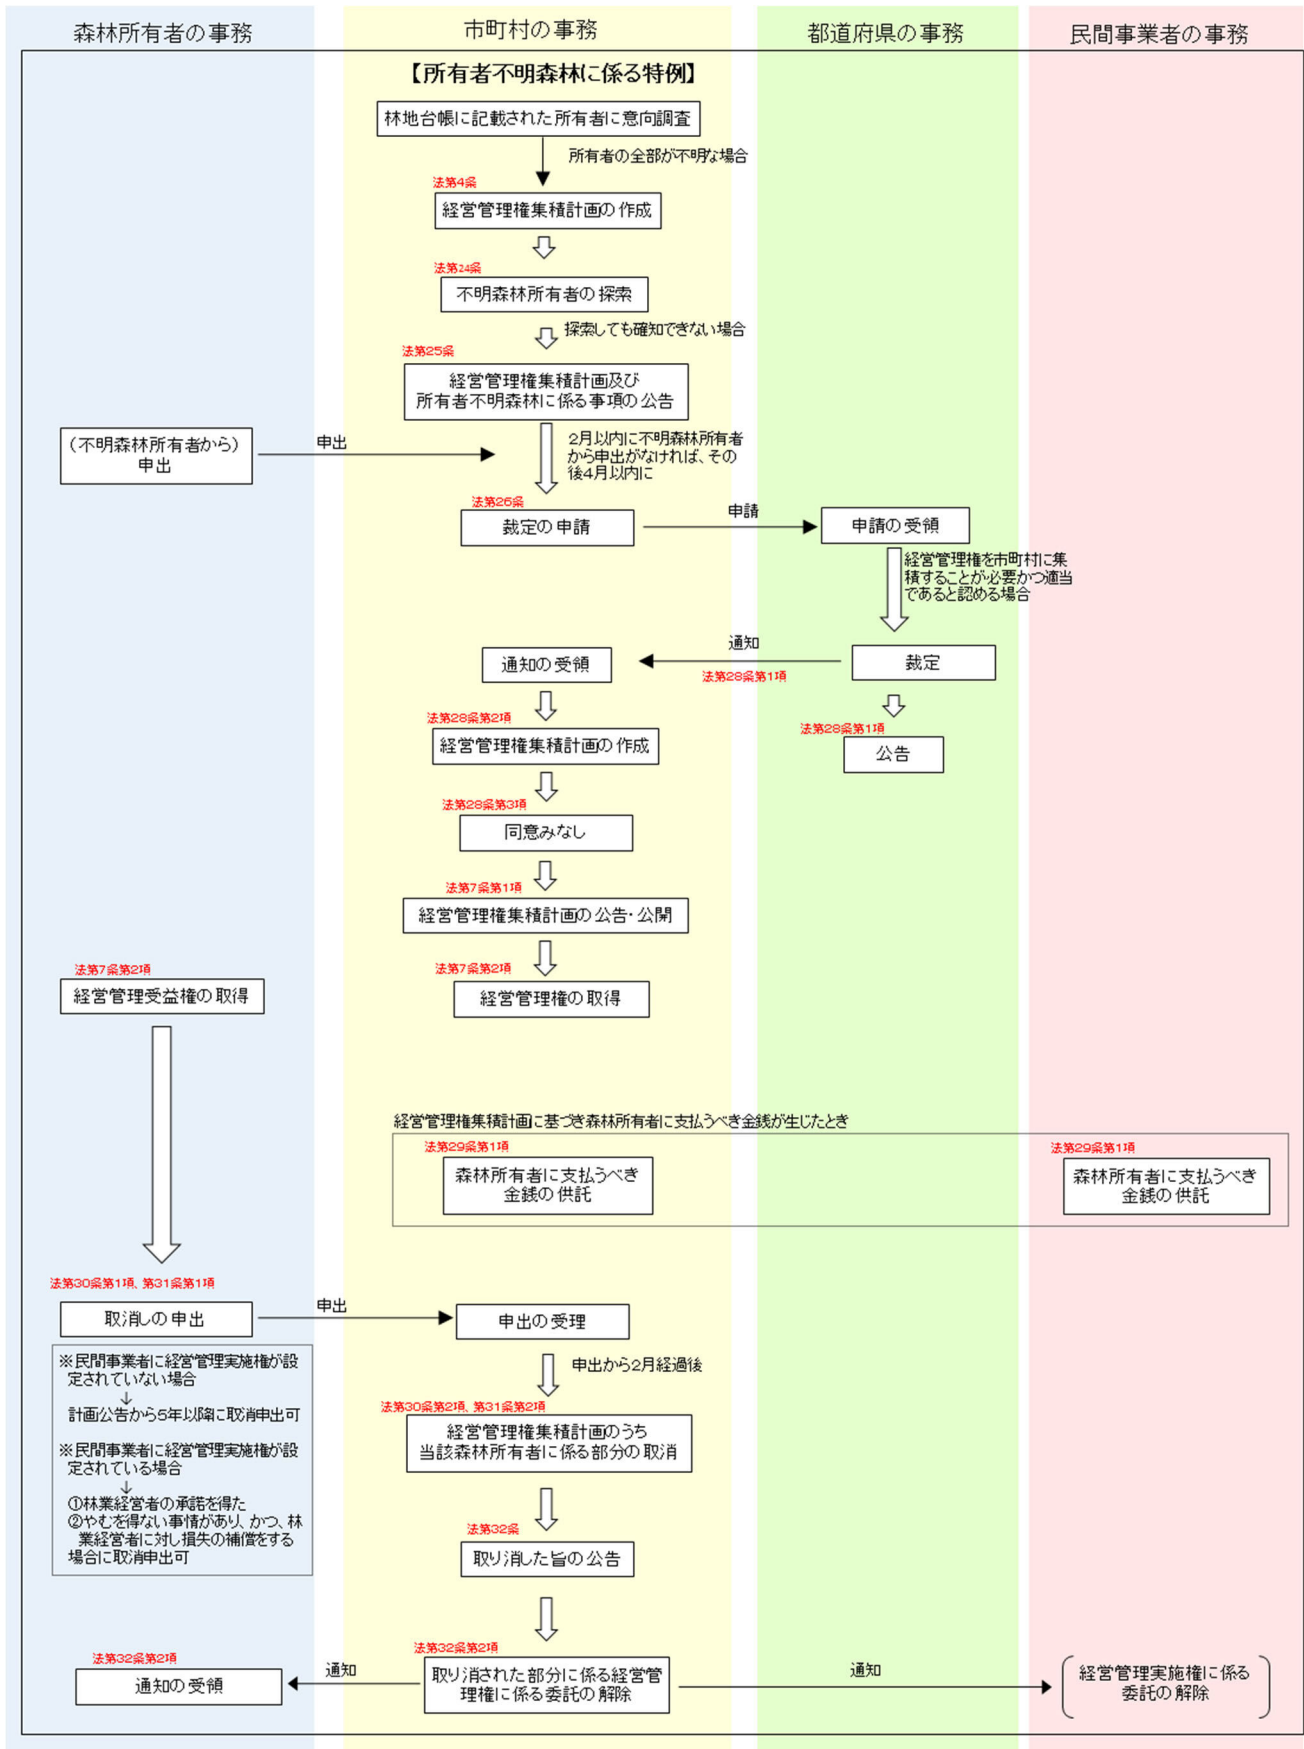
森林所有者の事務

市町村の事務

都道府県の事務

民間事業者の事務

【所有者不明森林に係る特例】

林地台帳に記載された所有者に意向調査

所有者の全部が不明な場合

法第4条

経営管理権集積計画の作成

法第24条

不明森林所有者の探索

探索しても確知できない場合

法第25条

経営管理権集積計画及び所有者不明森林に係る事項の公告

（不明森林所有者から）申出

申出

2月以内に不明森林所有者から申出がなければ、その後4月以内に

法第26条

裁定の申請

申請

申請の受領

経営管理権を市町村に集積することが必要かつ適当であると認める場合

通知

通知の受領

裁定

法第28条第1項

法第28条第2項

経営管理権集積計画の作成

法第28条第1項

公告

法第28条第3項

同意みなし

法第7条第1項

経営管理権集積計画の公告・公開

法第7条第2項

経営管理受益権の取得

法第7条第2項

経営管理権の取得

経営管理権集積計画に基づき森林所有者に支払うべき金銭が生じたとき

法第29条第1項

森林所有者に支払うべき金銭の供託

法第29条第1項

森林所有者に支払うべき金銭の供託

法第30条第1項、第31条第1項

取消しの申出

申出

申出の受理

※民間事業者に経営管理実施権が設定されていない場合
↓
計画公告から5年以降に取消申出可

※民間事業者に経営管理実施権が設定されている場合
↓
①林業経営者の承諾を得た
②やむを得ない事情があり、かつ、林業経営者に対し損失の補償をする場合に取消申出可

申出から2月経過後

法第30条第2項、第31条第2項

経営管理権集積計画のうち当該森林所有者に係る部分の取消

法第32条

取り消した旨の公告

法第32条第2項

通知の受領

通知

法第32条第2項

取り消された部分に係る経営管理権に係る委託の解除

通知

経営管理実施権に係る委託の解除